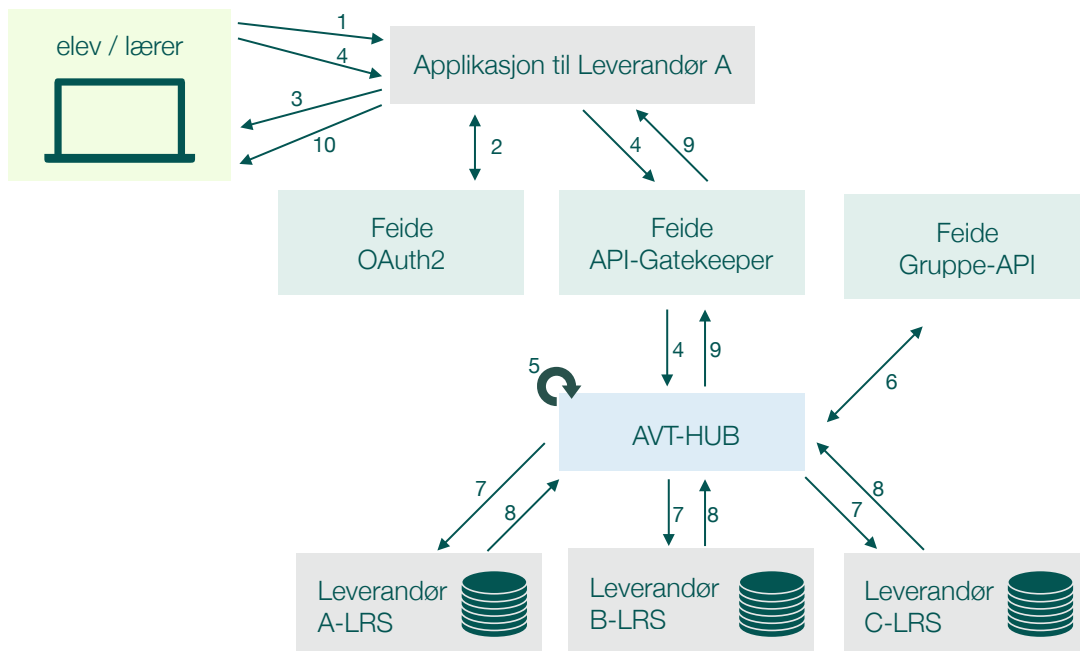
elev / lærer

1

4

3

10

Applikasjon til Leverandør A

2

4

9

Feide OAuth2

Feide API-Gatekeeper

Feide Gruppe-API

4

9

5

6

AVT-HUB

7

8

7

8

8

7

Leverandør A-LRS

Leverandør B-LRS

Leverandør C-LRS